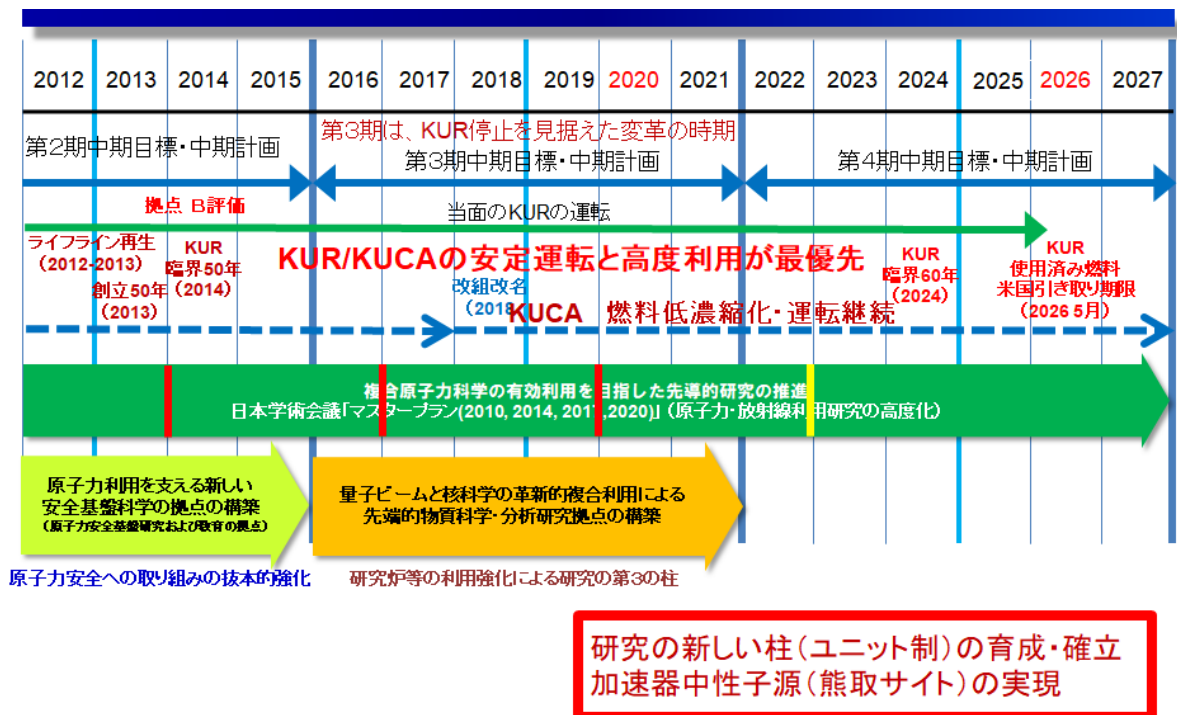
2012 2013 2014 2015 2016 2017 2018 2019 2020 2021 2022 2023 2024 2025 2026 2027

第2期中期目標・中期計画

第3期は、KUR停止を見据えた変革の時期

第3期中期目標・中期計画

第4期中期目標・中期計画

拠点 B評価

当面のKURの運転

ライフライン再生（2012-2013）

創立50年（2013）

KUR 臨界50年（2014）

KUR/KUCAの安定運転と高度利用が最優先

KUR 臨界60年（2024）

KUR 使用済み燃料 米国引き取り期限（2026 5月）

改組改名（2018

KUCA 燃料低濃縮化・運転継続

複合原子力科学の有効利用を目指した先導的研究の推進

日本学術会議「マスタープラン(2010, 2014, 2017,2020)」（原子力・放射線利用研究の高度化）

原子力利用を支える新しい安全基盤科学の拠点の構築

（原子力安全基盤研究および教育の拠点）

原子力安全への取り組みの抜本的強化

量子ビームと核科学の革新的複合利用による先端的物質科学・分析研究拠点の構築

研究炉等の利用強化による研究の第3の柱

研究の新しい柱（ユニット制）の育成・確立

加速器中性子源（熊取サイト）の実現